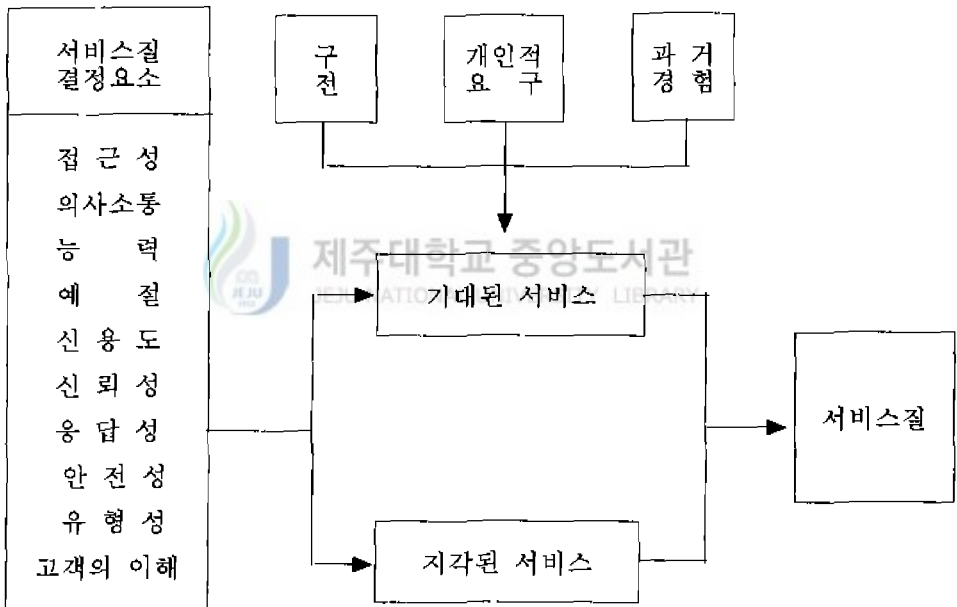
서비스질 결정요소

접근성
의사소통
능력
예절
신용도
신뢰성
응답성
안전성
유형성
고객의 이해

구전

개인적 요구

과거 경험

제주대학교 중앙도서관
JEJU NATIONAL UNIVERSITY LIBRARY

기대된 서비스

지각된 서비스

서비스질